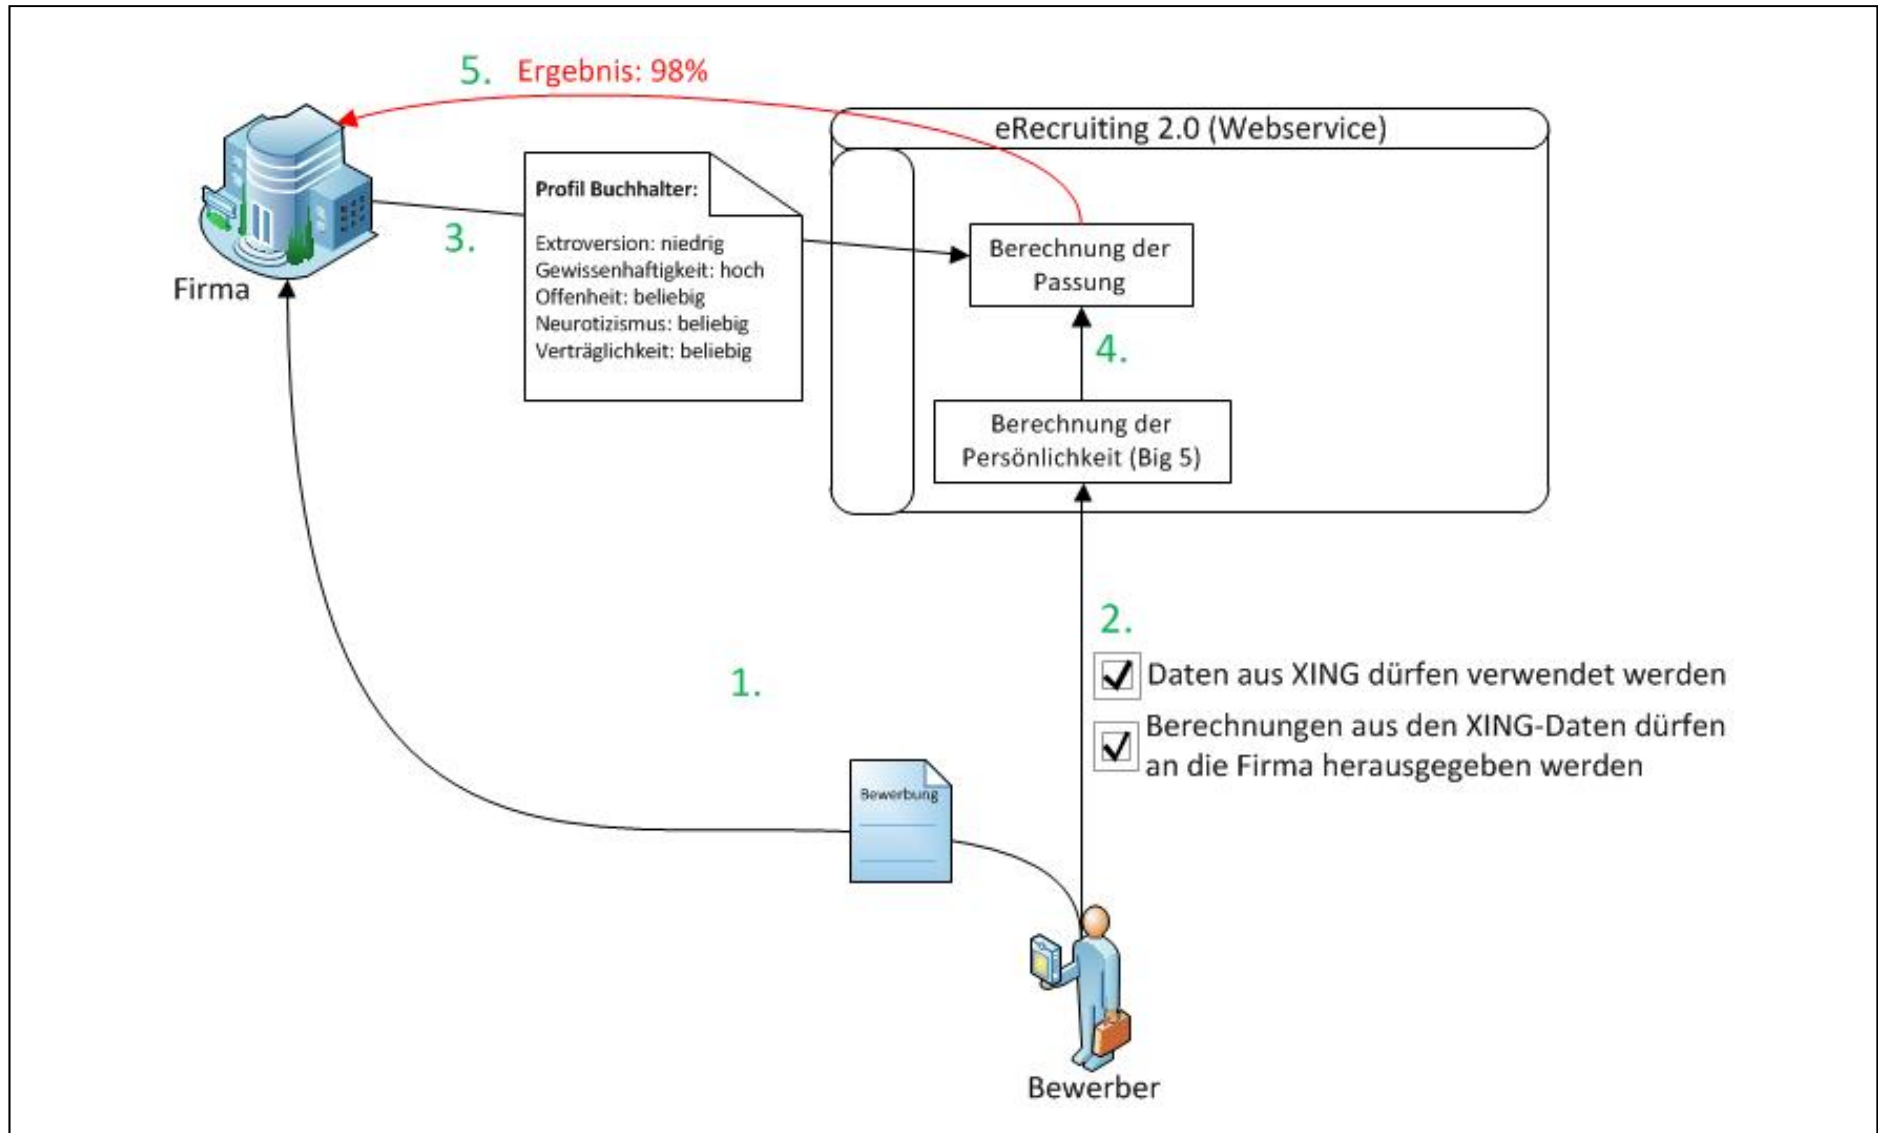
5. Ergebnis: 98%

eRecruiting 2.0 (Webservice)

Firma

3.

Profil Buchhalter:

Extroversion: niedrig
Gewissenhaftigkeit: hoch
Offenheit: beliebig
Neurotizismus: beliebig
Verträglichkeit: beliebig

Berechnung der Passung

4.

Berechnung der Persönlichkeit (Big 5)

2.

☑ Daten aus XING dürfen verwendet werden

☑ Berechnungen aus den XING-Daten dürfen an die Firma herausgegeben werden

1.

Bewerbung

Bewerber